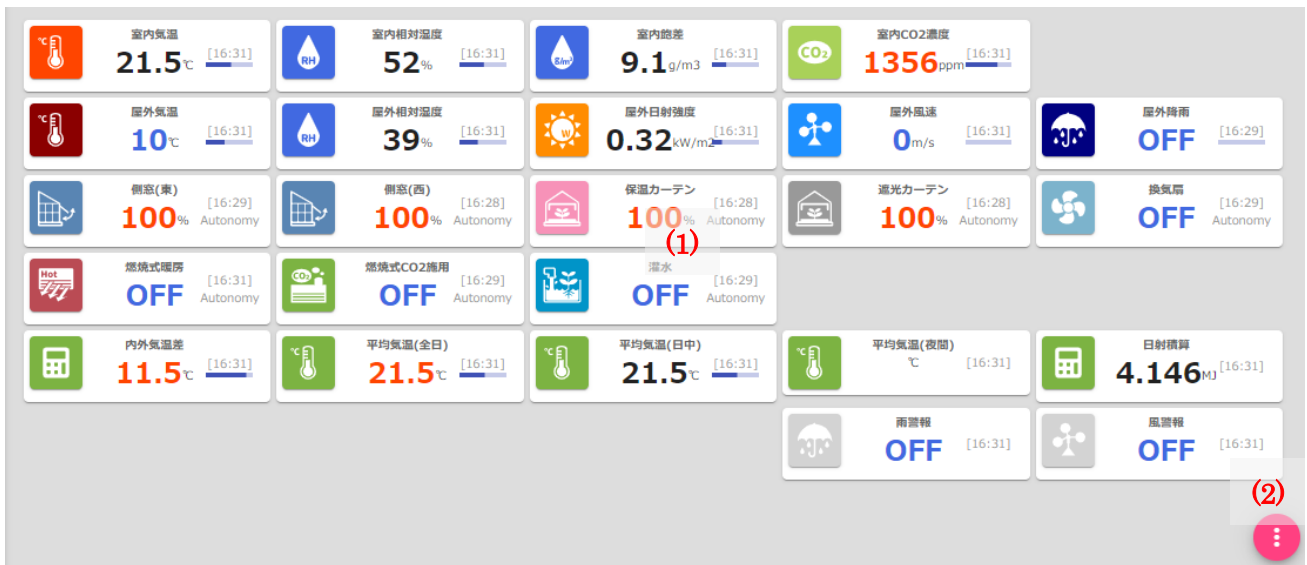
室内気温
21.5℃ [16:31]

室内相対湿度
52% [16:31]

室内飽差
9.1g/m3 [16:31]

室内CO2濃度
1356ppm [16:31]

屋外気温
10℃ [16:31]

屋外相対湿度
39% [16:31]

屋外日射強度
0.32kW/m2 [16:31]

屋外風速
0m/s [16:31]

屋外降雨
OFF [16:29]

側窓(東)
100% [16:29] Autonomy

側窓(西)
100% [16:28] Autonomy

保温カーテン
100% [16:28] Autonomy

遮光カーテン
100% [16:28] Autonomy

換気扇
OFF [16:29] Autonomy

(1)

燃焼式暖房
OFF [16:31] Autonomy

燃焼式CO2施用
OFF [16:29] Autonomy

灌水
OFF [16:29] Autonomy

内外気温差
11.5℃ [16:31]

平均気温(全日)
21.5℃ [16:31]

平均気温(日中)
21.5℃ [16:31]

平均気温(夜間)
℃ [16:31]

日射積算
4.146MJ [16:31]

雨警報
OFF [16:31]

風警報
OFF [16:31]

(2)